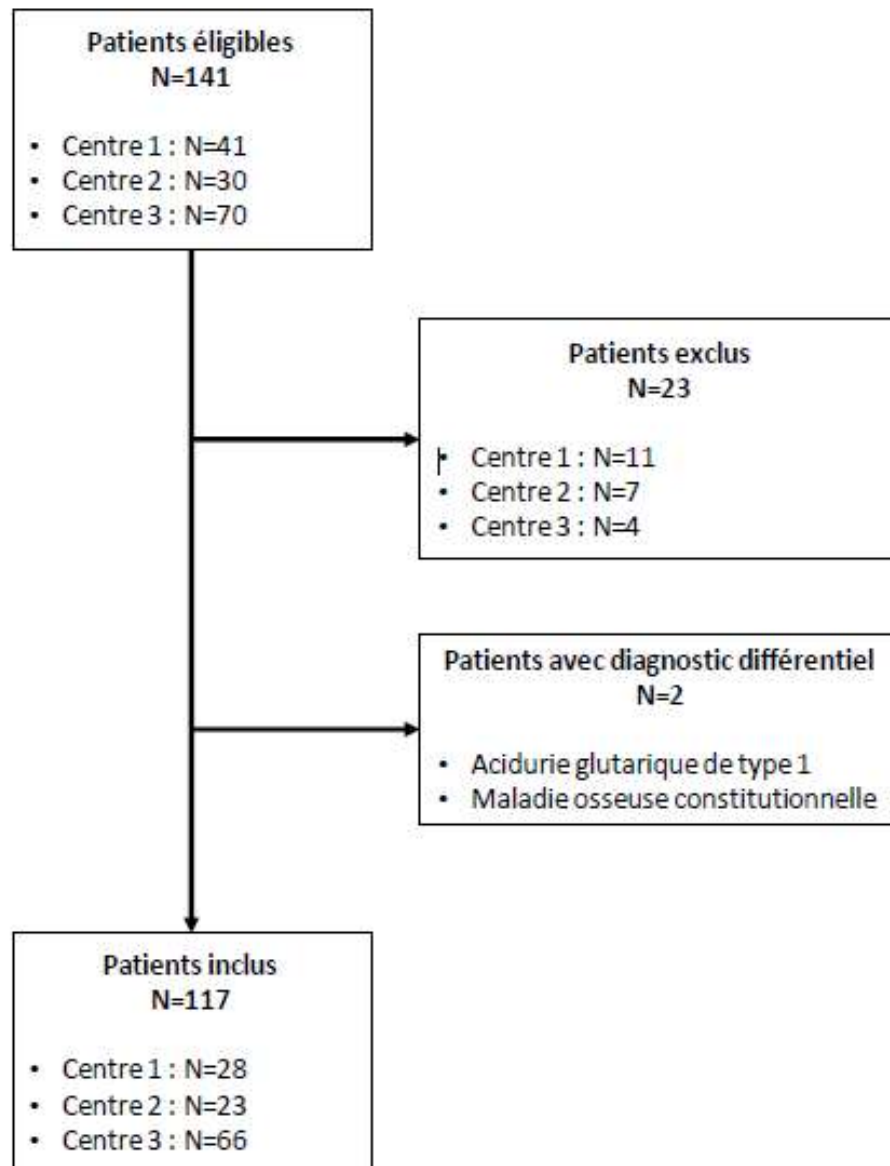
Patients éligibles
N=141

- Centre 1 : N=41
- Centre 2 : N=30
- Centre 3 : N=70

Patients exclus
N=23

- Centre 1 : N=11
- Centre 2 : N=7
- Centre 3 : N=4

Patients avec diagnostic différentiel
N=2

- Acidurie glutarique de type 1
- Maladie osseuse constitutionnelle

Patients inclus
N=117

- Centre 1 : N=28
- Centre 2 : N=23
- Centre 3 : N=66